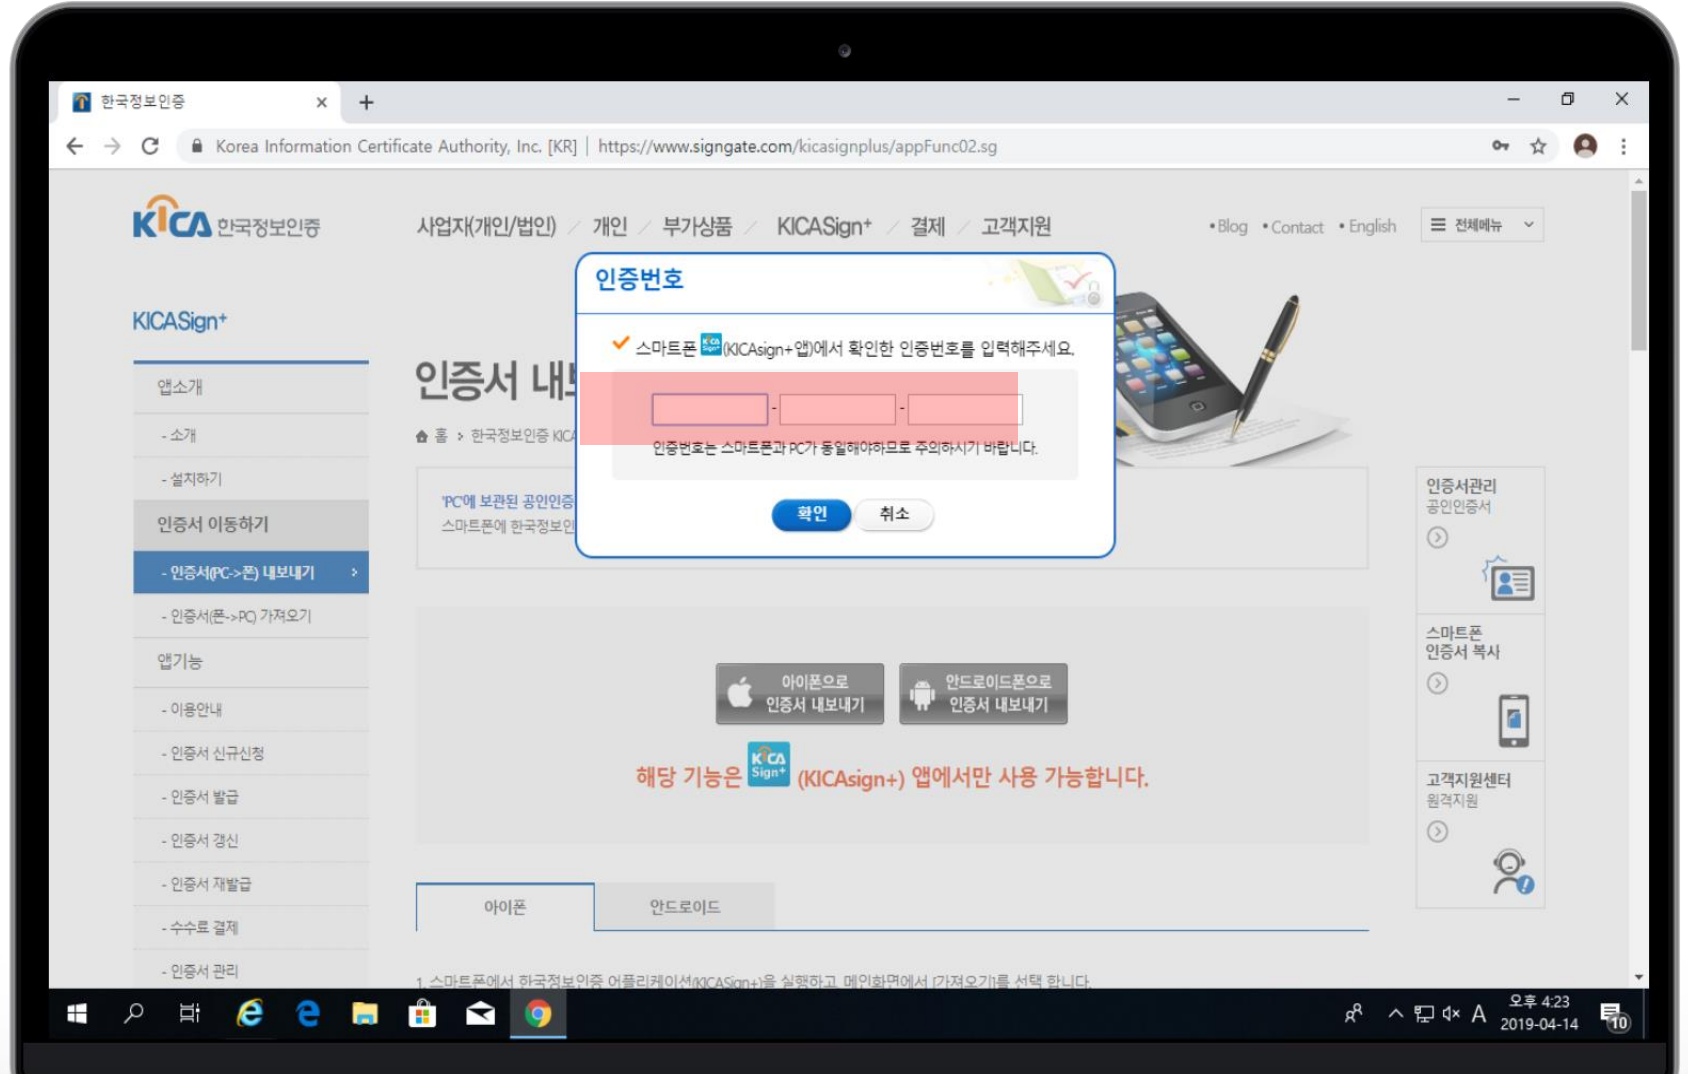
한국정보인증 ×
+

Korea Information Certificate Authority, Inc. [KR] | https://www.signgate.com/kicasignplus/appFunc02.sg

KICA 한국정보인증

사업자(개인/법인) 개인 부가상품 KICASign+ 결제 고객지원

•Blog •Contact •English 전체메뉴

KICASign+

앱소개
- 소개
- 설치하기
인증서 이동하기
- 인증서(PC->폰) 내보내기
- 인증서(폰->PC) 가져오기
앱기능
- 이용안내
- 인증서 신규신청
- 인증서 발급
- 인증서 갱신
- 인증서 재발급
- 수수료 결제
- 인증서 관리

인증서 내보

홈 > 한국정보인증 KICA

'PC에 보관된 공인인증
스마트폰에 한국정보인

인증번호

스마트폰 (KICAsign+앱)에서 확인한 인증번호를 입력해주세요.

- -

인증번호는 스마트폰과 PC가 동일해야하므로 주의하시기 바랍니다.

확인 취소

인증서관리
공인인증서

스마트폰
인증서 복사

고객지원센터
원격지원

아이폰으로 인증서 내보내기
안드로이드폰으로 인증서 내보내기

해당 기능은 KICA Sign+ (KICAsign+) 앱에서만 사용 가능합니다.

아이폰 안드로이드

1. 스마트폰에서 한국정보인증 어플리케이션(KICASign+)을 실행하고 메인화면에서 [가져오기]를 선택 합니다.

오후 4:23
2019-04-14
A
10